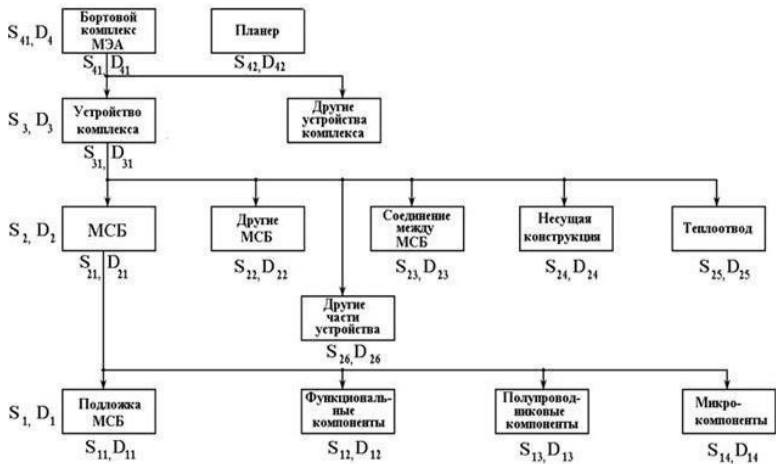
$S_{41}, D_4$

Бортовой комплекс МЭА

Планер

$S_{41}, D_{41}$

$S_{42}, D_{42}$

$S_3, D_3$

Устройство комплекса

Другие устройства комплекса

$S_{31}, D_{31}$

$S_2, D_2$

МСБ

Другие МСБ

Соединение между МСБ

Несущая конструкция

Теплоотвод

$S_{21}, D_{21}$

$S_{22}, D_{22}$

$S_{23}, D_{23}$

$S_{24}, D_{24}$

$S_{25}, D_{25}$

Другие части устройства

$S_{26}, D_{26}$

$S_1, D_1$

Подложка МСБ

Функциональные компоненты

Полупроводниковые компоненты

Микрокомпоненты

$S_{11}, D_{11}$

$S_{12}, D_{12}$

$S_{13}, D_{13}$

$S_{14}, D_{14}$